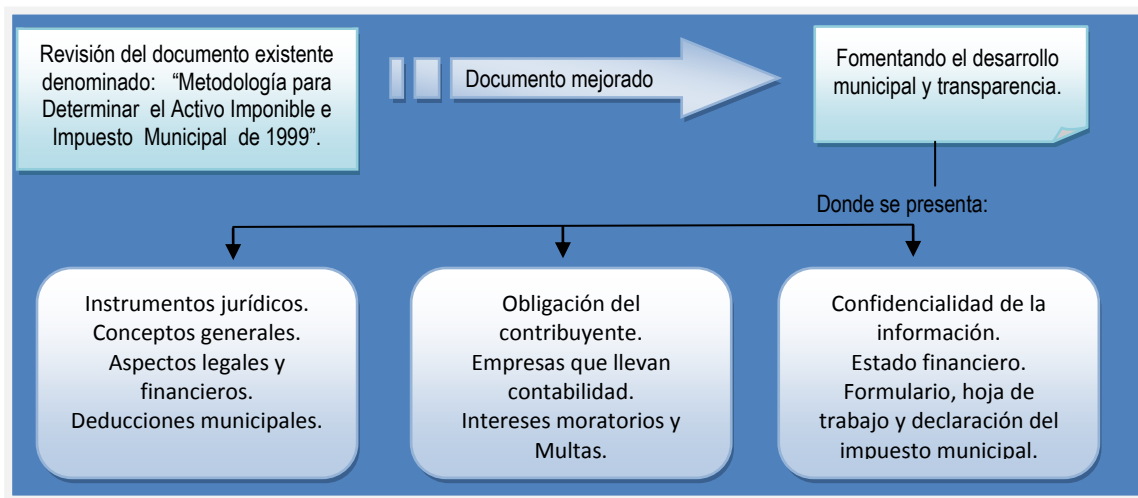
Revisión del documento existente denominado: “Metodología para Determinar el Activo Imponible e Impuesto Municipal de 1999”.

Documento mejorado

Fomentando el desarrollo municipal y transparencia.

Donde se presenta:

Instrumentos jurídicos.
Conceptos generales.
Aspectos legales y financieros.
Deducciones municipales.

Obligación del contribuyente.
Empresas que llevan contabilidad.
Intereses moratorios y Multas.

Confidencialidad de la información.
Estado financiero.
Formulario, hoja de trabajo y declaración del impuesto municipal.